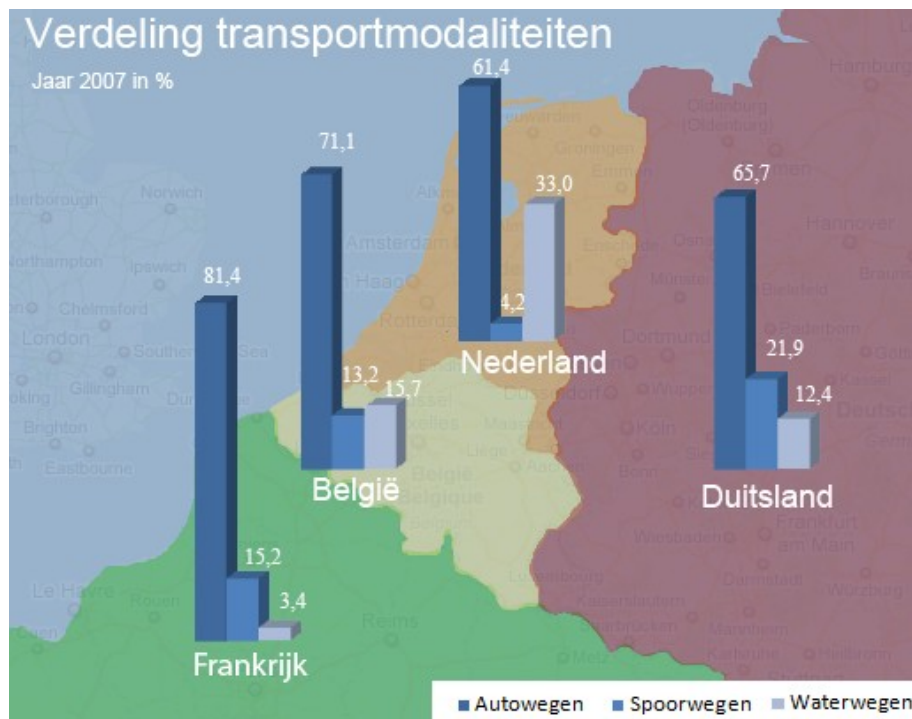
Verdeling transportmodaliteiten

Jaar 2007 in %

81,4

15,2

3,4

Frankrijk

71,1

13,2

15,7

België

61,4

4,2

33,0

Nederland

65,7

21,9

12,4

Duitsland

Autowegen Spoorwegen Waterwegen

Hamburg
Oldenburg (Oldenburg)
Groningen
Emmen
Bremen
Hannover
Braunschweig
Bielefeld
Münster
Enschede
Osnabrück
Paderborn
Dortmund
Wuppertal
Düsseldorf
Köln
Bonn
Kassel
Deutschland
Frankfurt am Main
Wiesbaden
Darmstadt
Würzburg
Mannheim
Heilbronn
Karlsruhe
Kaiserslautern
Saarbrücken
Luxembourg
Metz
Reims
Rouen
Le Havre
Caen
Amsterdam
Den Haag
Rotterdam
Alkmaar
Leeuwarden
Liège
Aachen
Maastricht
Bruxelles
Hasselt
België
Belgique
Peterborough
Norwich
Northampton
Ipswich
Chelmsford
London
Southend-on-Sea
Gillingham
Woking
Dunkerque
Brighton
Eastbourne